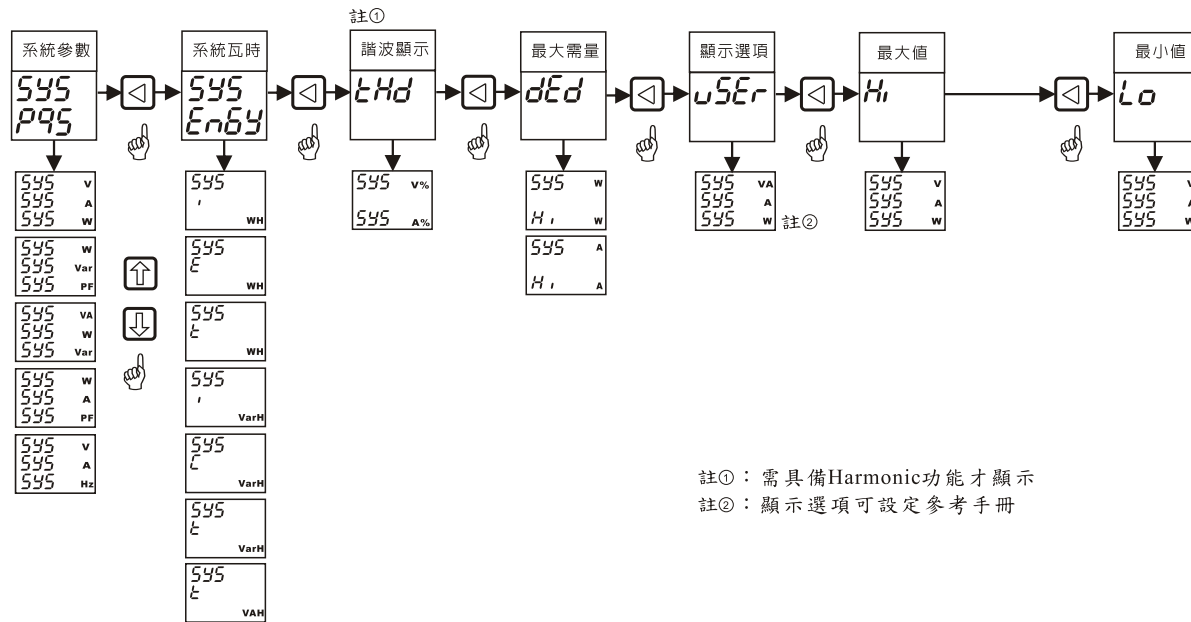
註①

系統參數

SYS P9S

SYS V
SYS A
SYS W

SYS W
SYS Var
SYS PF

SYS VA
SYS W
SYS Var

SYS W
SYS A
SYS PF

SYS V
SYS A
SYS Hz

系統瓦時

SYS EnGY

SYS WH

SYS E WH

SYS E WH

SYS VarH

SYS E VarH

SYS E VarH

SYS E VAH

諧波顯示

tHd

SYS V%
SYS A%

最大需量

dEd

SYS W
Hi W

SYS A
Hi A

顯示選項

uSEr

SYS VA
SYS A
SYS W 註②

最大值

Hi

SYS V
SYS A
SYS W

最小值

Lo

SYS V
SYS A
SYS W

註①：需具備Harmonic功能才顯示
註②：顯示選項可設定參考手冊